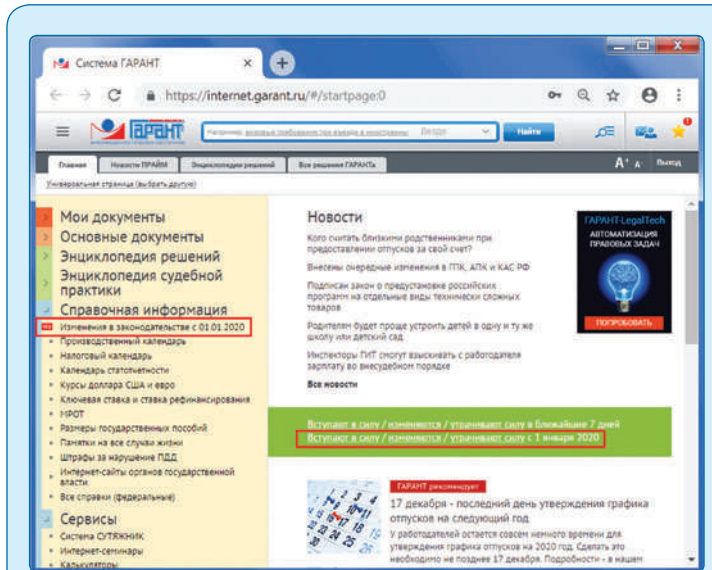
Система ГАРАНТ

https://internet.garant.ru/#/startpage:0

ГАРАНТ

Найти

Главная | Новости ПРАЙМ | Энциклопедии решений | Все решения ГАРАНТа

A⁺ A | Выход

Универсальная страница (выбрать другую)

Мои документы
Основные документы
Энциклопедия решений
Энциклопедия судебной практики
Справочная информация
Изменения в законодательстве с 01.01.2020
Производственный календарь
Налоговый календарь
Календарь статотчетности
Курсы доллара США и евро
Ключевая ставка и ставка рефинансирования
МРОТ
Размеры государственных пособий
Памятки на все случаи жизни
Штрафы за нарушение ПДД
Интернет-сайты органов государственной власти
Все справки (федеральные)
Сервисы
Система СУТЯЖНИК
Интернет-семинары
Калькуляторы

Новости
Кого считать близкими родственниками при предоставлении отпусков за свой счет?
Внесены очередные изменения в ГПК, АПК и КАС РФ
Подписан закон о предустановке российских программ на отдельные виды технически сложных товаров
Родителям будет проще устроить детей в одну и ту же школу или детский сад
Инспекторы ГИТ смогут взыскивать с работодателя зарплату во внесудебном порядке
Все новости

ГАРАНТ-LegalTech
АВТОМАТИЗАЦИЯ ПРАВОВЫХ ЗАДАЧ
ПОПРОБОВАТЬ

Вступают в силу / изменяются / утрачивают силу в ближайшие 7 дней
Вступают в силу / изменяются / утрачивают силу с 1 января 2020

ГАРАНТ рекомендует
17 декабря - последний день утверждения графика отпусков на следующий год
У работодателей остается совсем немного времени для утверждения графика отпусков на 2020 год. Сделать это необходимо не позднее 17 декабря. Подробности - в нашем